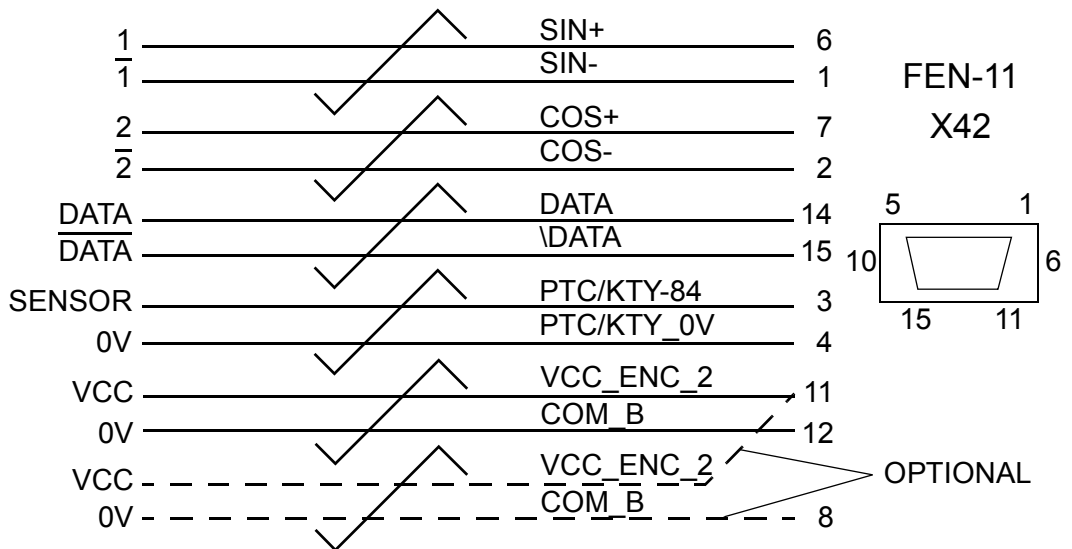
1 SIN+ 6
$\overline{1}$ SIN- 1
2 COS+ 7
$\overline{2}$ COS- 2
DATA DATA 14
$\overline{\text{DATA}}$ \DATA 15
SENSOR PTC/KTY-84 3
0V PTC/KTY_0V 4
VCC VCC_ENC_2 11
0V COM_B 12
VCC VCC_ENC_2
0V COM_B 8

OPTIONAL

FEN-11
X42

5 1
10 6
15 11